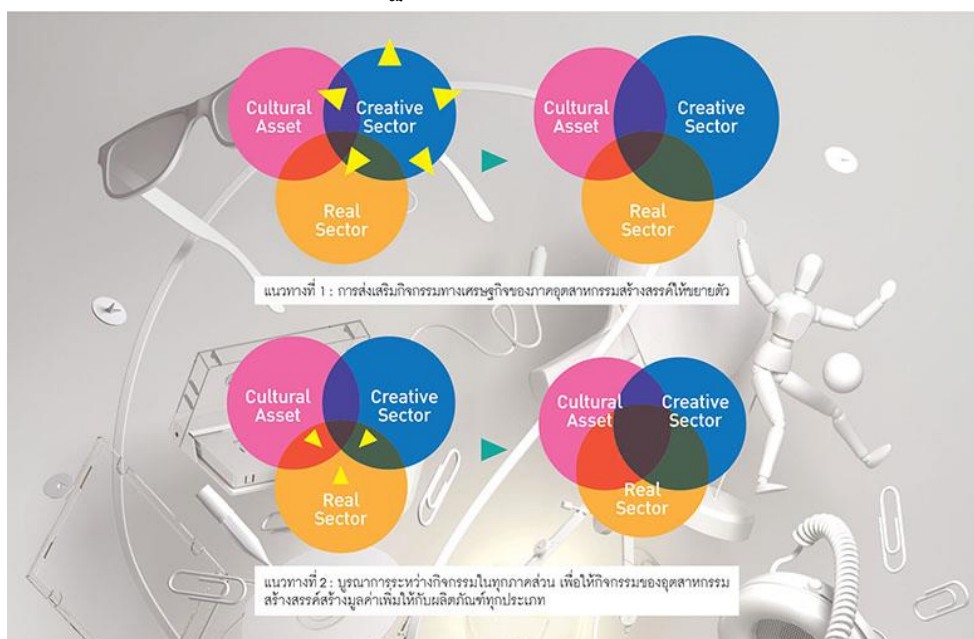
Cultural Asset

Creative Sector

Real Sector

Cultural Asset

Creative Sector

Real Sector

แนวทางที่ 1 : การส่งเสริมกิจกรรมทางเศรษฐกิจของภาคอุตสาหกรรมสร้างสรรค์ให้ขยายตัว

Cultural Asset

Creative Sector

Real Sector

Cultural Asset

Creative Sector

Real Sector

แนวทางที่ 2 : บูรณาการระหว่างกิจกรรมในทุกภาคส่วน เพื่อให้กิจกรรมของอุตสาหกรรมสร้างสรรค์สร้างมูลค่าเพิ่มให้กับผลิตภัณฑ์ทุกประเภท